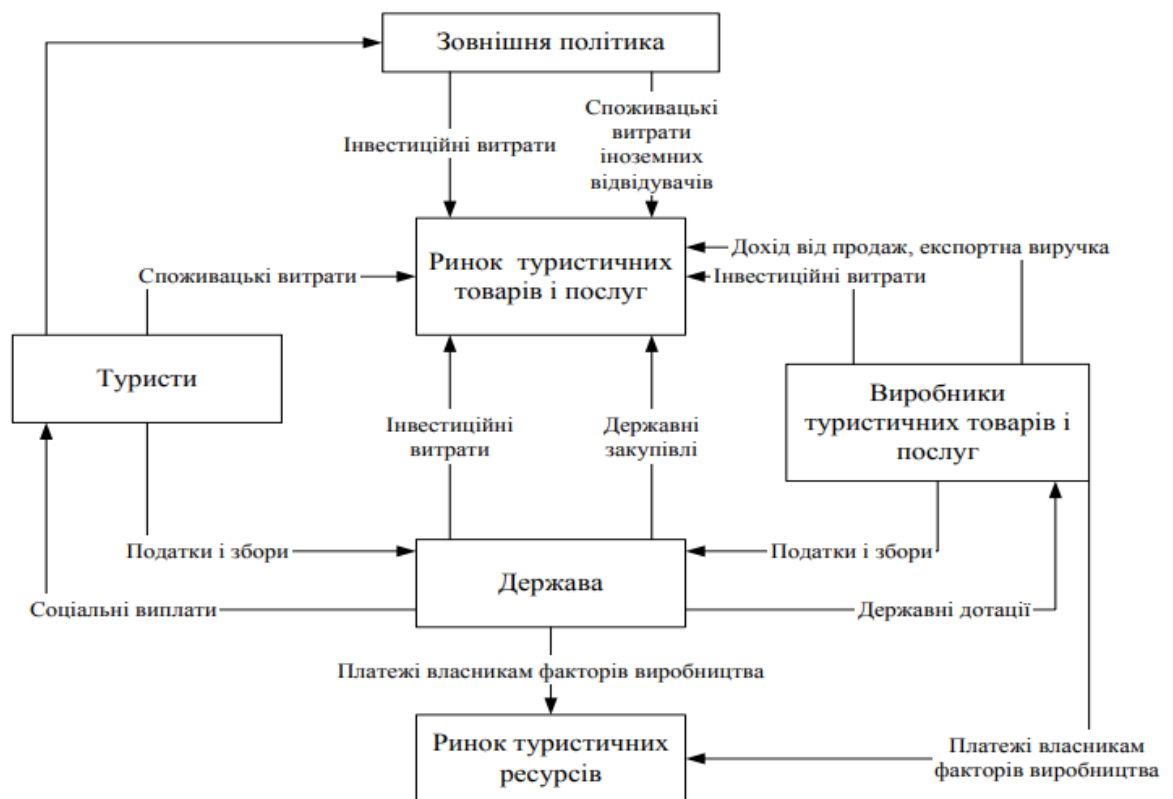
Зовнішня політика

Інвестиційні витрати

Споживацькі витрати іноземних відвідувачів

Ринок туристичних товарів і послуг

Дохід від продаж, експортна виручка

Інвестиційні витрати

Споживацькі витрати

Туристи

Виробники туристичних товарів і послуг

Інвестиційні витрати

Державні закупівлі

Податки і збори

Держава

Податки і збори

Соціальні виплати

Державні дотації

Платежі власникам факторів виробництва

Ринок туристичних ресурсів

Платежі власникам факторів виробництва